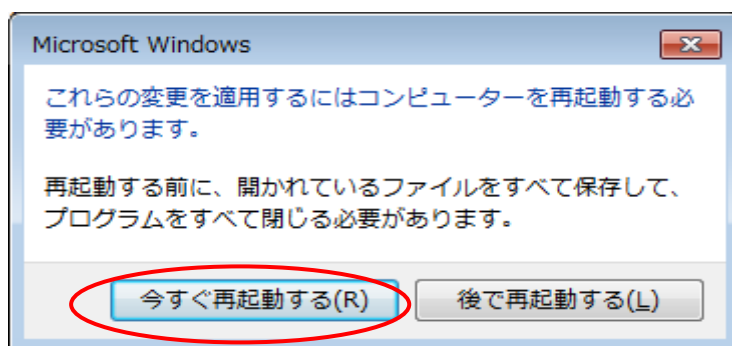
Microsoft Windows

これらの変更を適用するにはコンピューターを再起動する必要があります。

再起動する前に、開かれているファイルをすべて保存して、プログラムをすべて閉じる必要があります。

今すぐ再起動する(R)

後で再起動する(L)